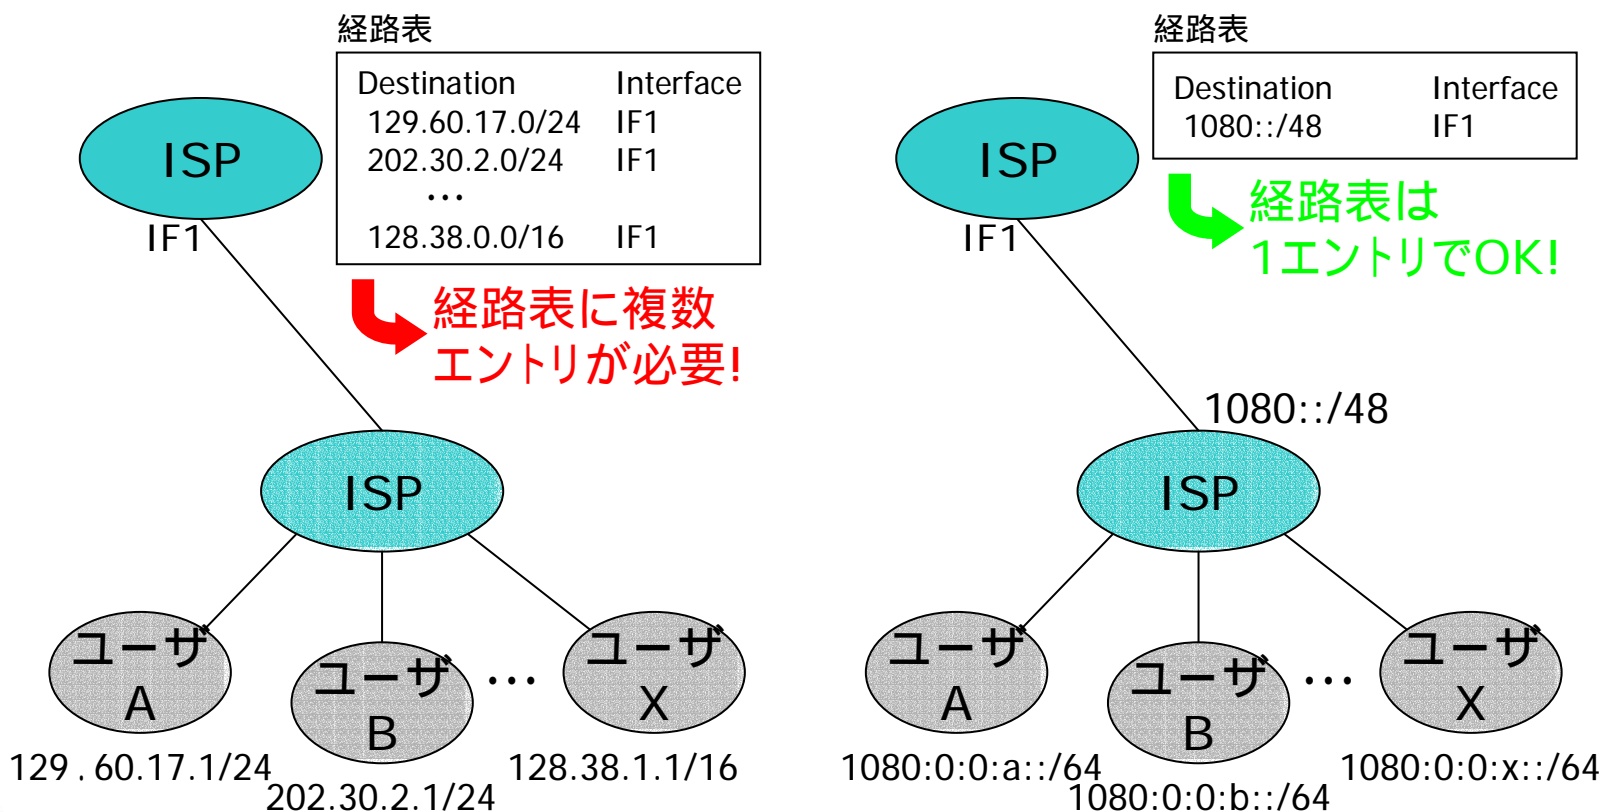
経路表

| Destination | Interface |
|---|---|
| 129.60.17.0/24 | IF1 |
| 202.30.2.0/24 | IF1 |
| … | |
| 128.38.0.0/16 | IF1 |

ISP

IF1

経路表に複数エントリが必要!

ISP

ユーザA

ユーザB

…

ユーザX

129 . 60.17.1/24

202.30.2.1/24

128.38.1.1/16

経路表

| Destination | Interface |
|---|---|
| 1080::/48 | IF1 |

ISP

IF1

経路表は1エントリでOK!

1080::/48

ISP

ユーザA

ユーザB

…

ユーザX

1080:0:0:a::/64

1080:0:0:b::/64

1080:0:0:x::/64